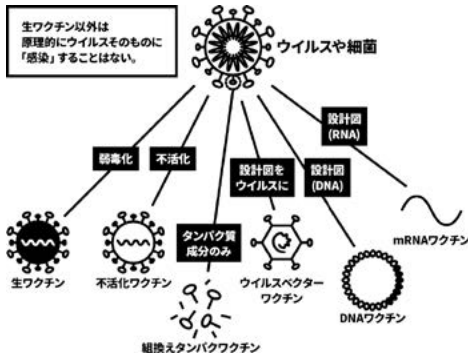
生ワクチン以外は
原理的にウイルスそのものに
「感染」することはない。

ウイルスや細菌

弱毒化

不活化

タンパク質
成分のみ

設計図を
ウイルスに

設計図
(DNA)

設計図
(RNA)

生ワクチン

不活化ワクチン

組換えタンパクワクチン

ウイルスベクター
ワクチン

DNAワクチン

mRNAワクチン